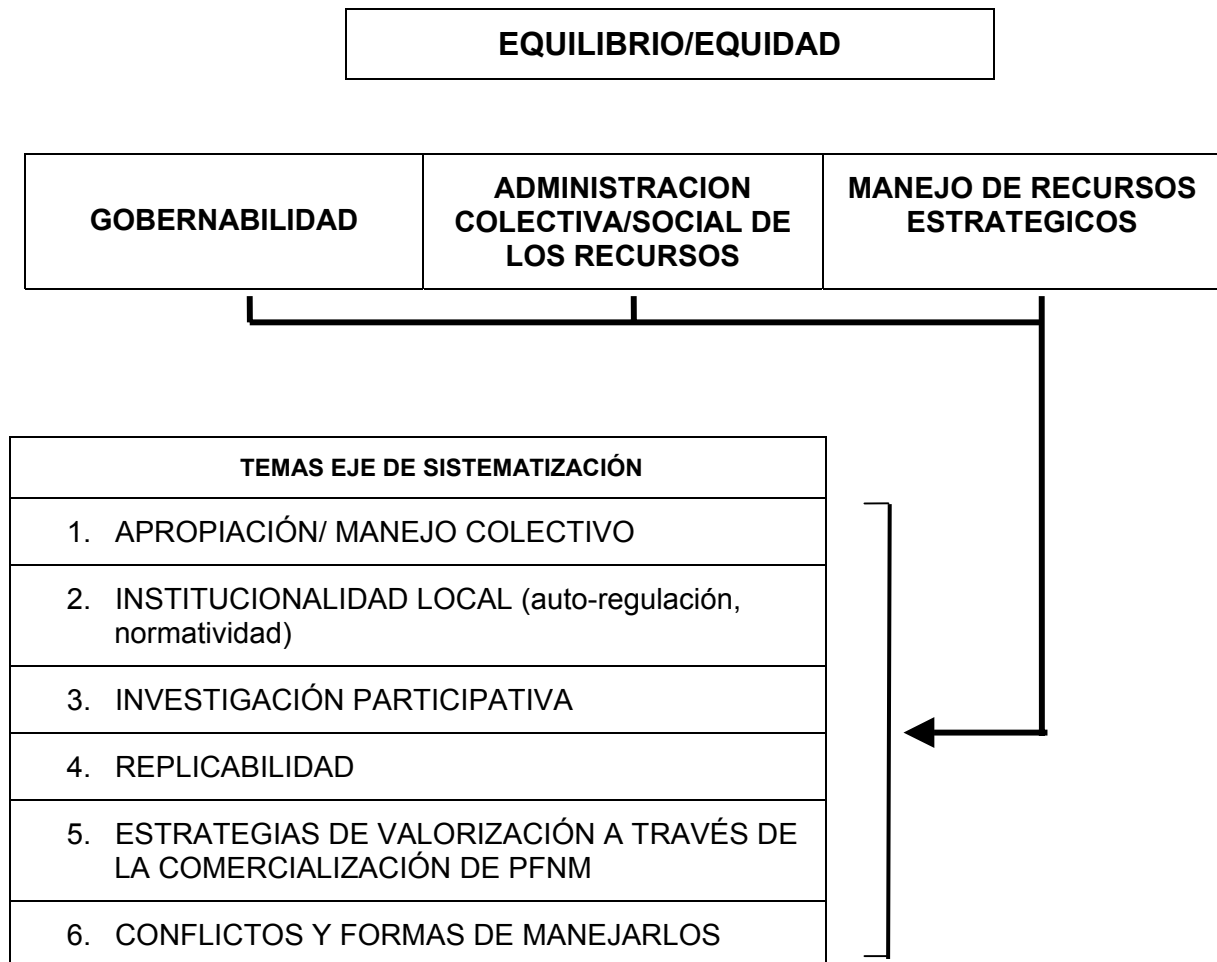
EQUILIBRIO/EQUIDAD

| GOBERNABILIDAD | ADMINISTRACION COLECTIVA/SOCIAL DE LOS RECURSOS | MANEJO DE RECURSOS ESTRATEGICOS |
|---|---|---|

| TEMAS EJE DE SISTEMATIZACIÓN |
|---|
| 1. APROPIACIÓN/ MANEJO COLECTIVO |
| 2. INSTITUCIONALIDAD LOCAL (auto-regulación, normatividad) |
| 3. INVESTIGACIÓN PARTICIPATIVA |
| 4. REPLICABILIDAD |
| 5. ESTRATEGIAS DE VALORIZACIÓN A TRAVÉS DE LA COMERCIALIZACIÓN DE PFNM |
| 6. CONFLICTOS Y FORMAS DE MANEJARLOS |